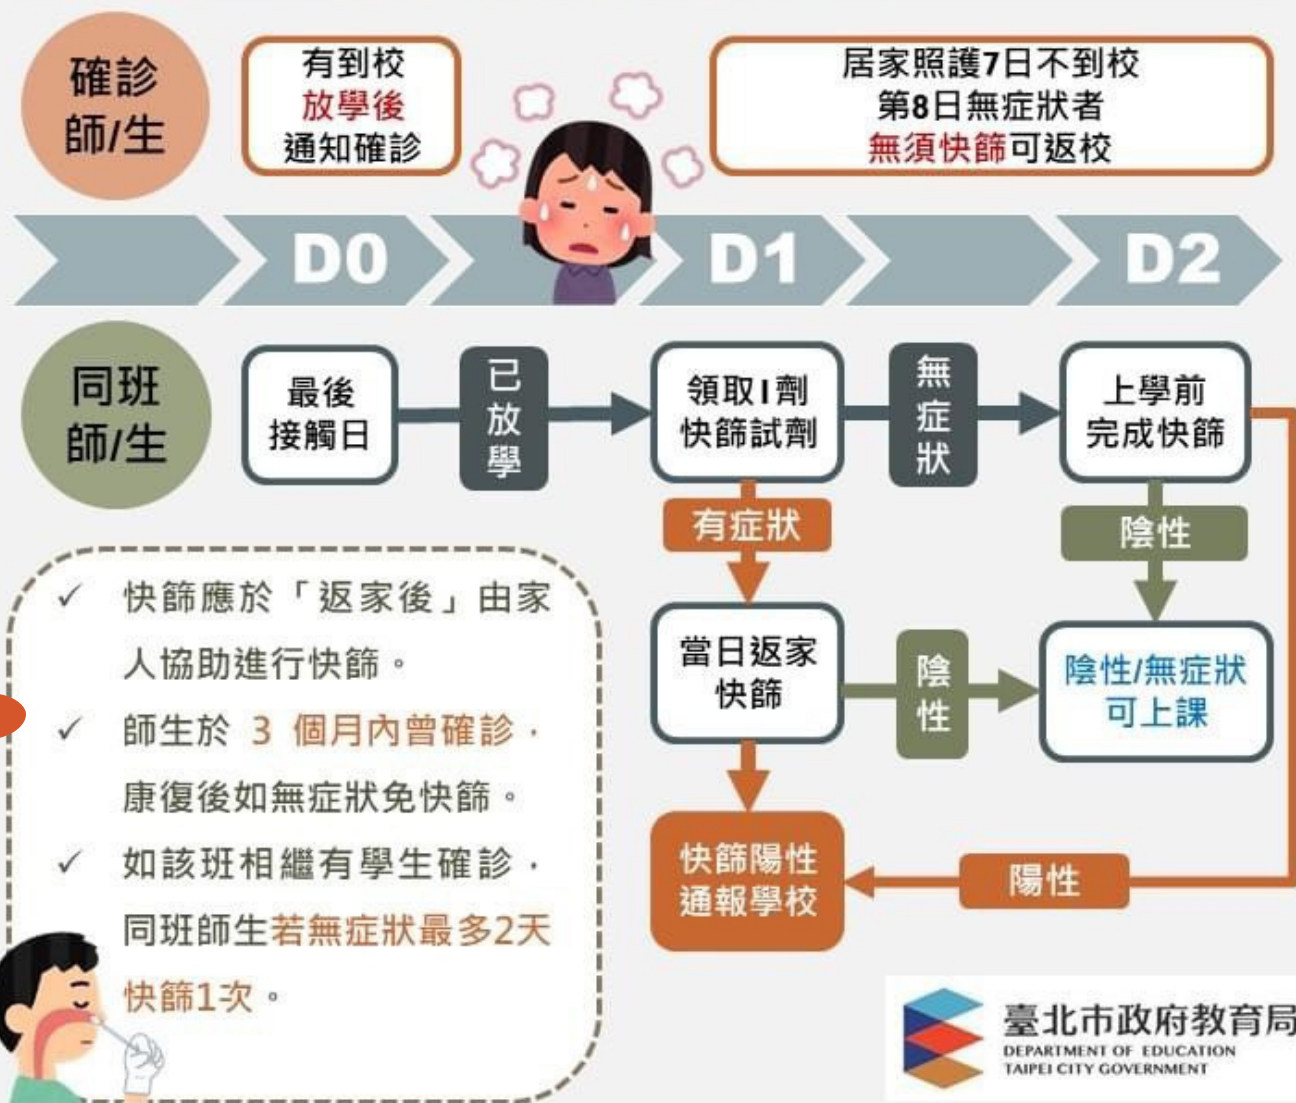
確診
師/生

有到校
放學後
通知確診

居家照護7日不到校
第8日無症狀者
無須快篩可返校

D0

D1

D2

同班
師/生

最後
接觸日

已
放
學

領取1劑
快篩試劑

無
症
狀

上學前
完成快篩

有症狀

陰性

當日返家
快篩

陰
性

陰性/無症狀
可上課

快篩陽性
通報學校

陽性

✓ 快篩應於「返家後」由家人協助進行快篩。
✓ 師生於 3 個月內曾確診，康復後如無症狀免快篩。
✓ 如該班相繼有學生確診，同班師生若無症狀最多2天快篩1次。

臺北市政府教育局
DEPARTMENT OF EDUCATION
TAIPEI CITY GOVERNMENT